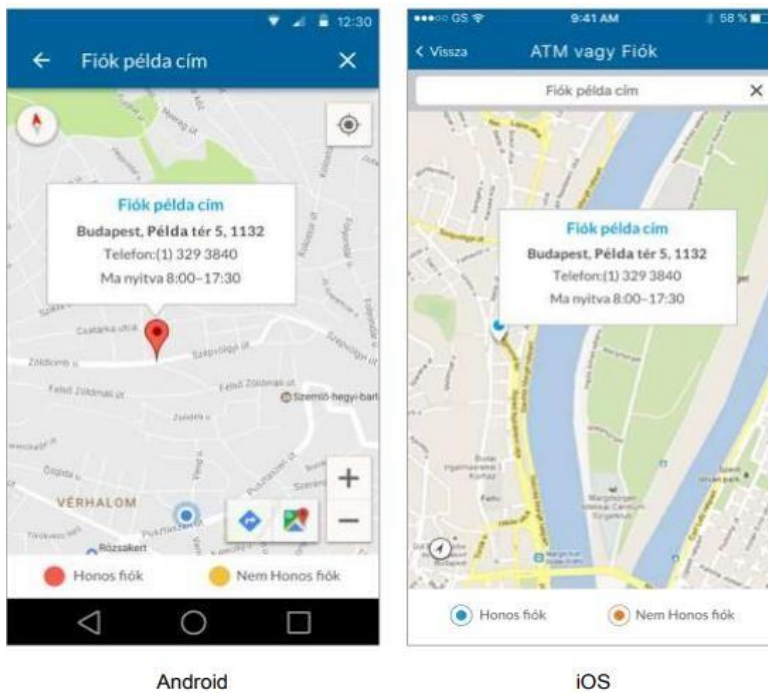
12:30

Fiók példa cím

Fiók példa cím
Budapest, Példa tér 5, 1132
Telefon:(1) 329 3840
Ma nyitva 8:00–17:30

Csatárka utca
Szépvölgyi út
Zöldlomb u.
Felső Zöldmáli út
Szemlő-hegyi-barl
VÉRHALOM
Rózsakert

Honos fiók
Nem Honos fiók

Android

●●●○○ GS
9:41 AM
58 %

< Vissza
ATM vagy Fiók

Fiók példa cím

Fiók példa cím
Budapest, Példa tér 5, 1132
Telefon:(1) 329 3840
Ma nyitva 8:00–17:30

Honos fiók
Nem Honos fiók

iOS